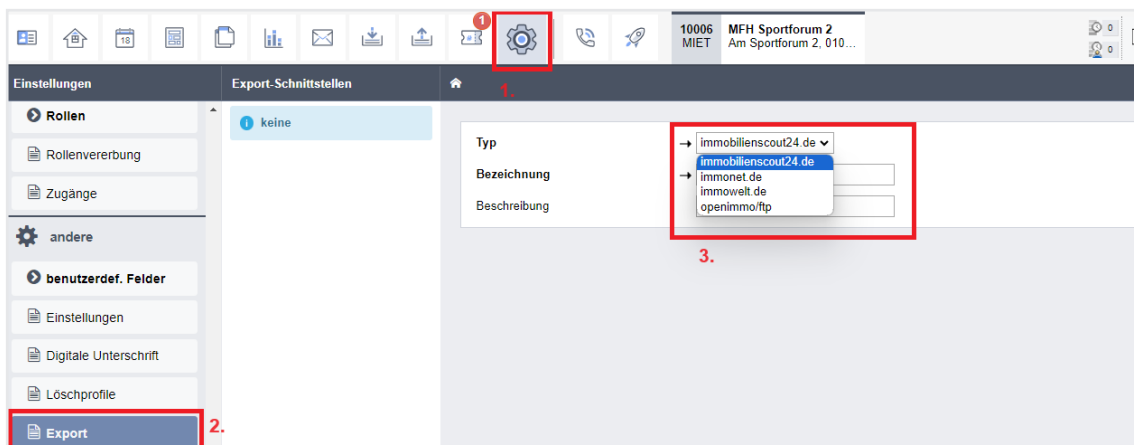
18 1 10006 MIET MFH Sportforum 2 Am Sportforum 2, 010... 0 0

Einstellungen
Rollen
Rollenvererbung
Zugänge
andere
benutzerdef. Felder
Einstellungen
Digitale Unterschrift
Löschprofile
Export
2.

Export-Schnittstellen
keine

1.

Typ → immobilienscout24.de
immobilienscout24.de
immonet.de
immowelt.de
openimmo/ftp
Bezeichnung →
Beschreibung

3.